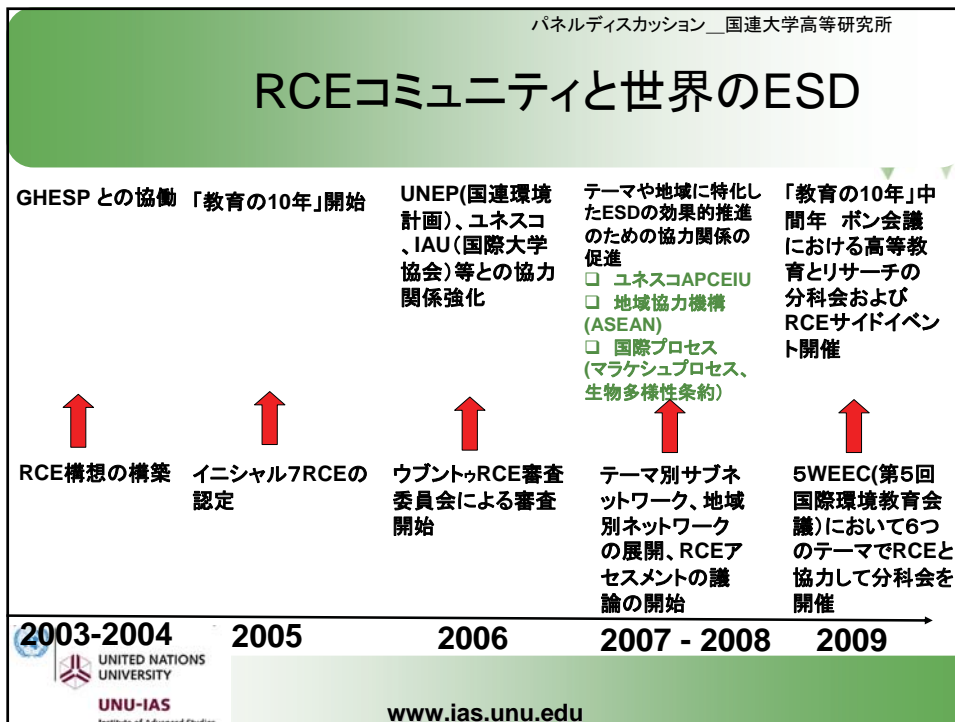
パネルディスカッション__国連大学高等研究所

RCEコミュニティと世界のESD

GHESP との協働

「教育の10年」開始

UNEP(国連環境計画)、ユネスコ、IAU(国際大学協会)等との協力関係強化

テーマや地域に特化したESDの効果的推進のための協力関係の促進
❑ ユネスコAPCEIU
❑ 地域協力機構(ASEAN)
❑ 国際プロセス(マラケシュプロセス、生物多様性条約)

「教育の10年」中間年 ボン会議における高等教育とリサーチの分科会およびRCEサイドイベント開催

RCE構想の構築

イニシャル7RCEの認定

ウブントゥRCE審査委員会による審査開始

テーマ別サブネットワーク、地域別ネットワークの展開、RCEアセスメントの議論の開始

5WEEC(第5回国際環境教育会議)において6つのテーマでRCEと協力して分科会を開催

2003-2004

2005

2006

2007 - 2008

2009

UNITED NATIONS UNIVERSITY

UNU-IAS

Institute of Advanced Studies

www.ias.unu.edu